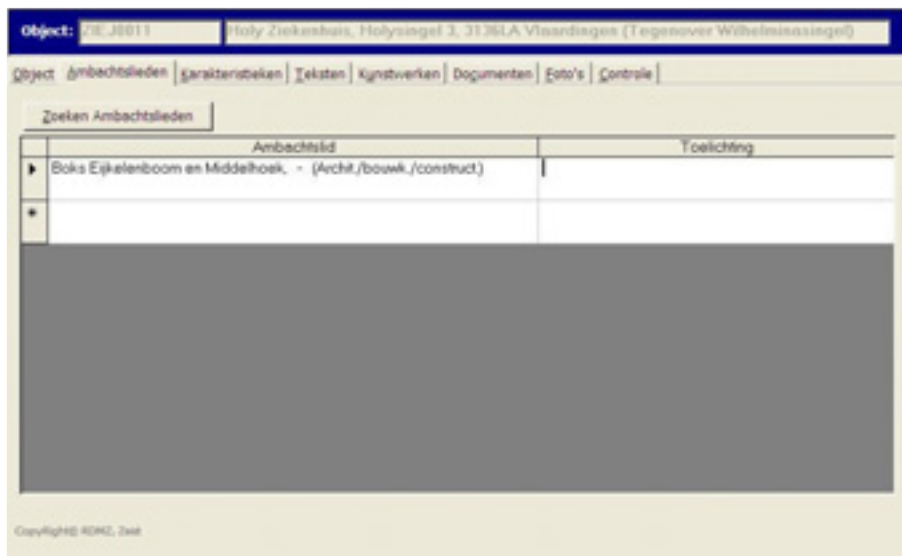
Object: ZIEJ0011 Holy Ziekenhuis, Holysingel 3, 3136LA Vlaardingen (Tegenover Wilhelminasingel)

Object | Ambachtslieden | Karakteristieken | Teksten | Kunstwerken | Documenten | Foto's | Controle

Zoeken Ambachtslieden

| | Ambachtslid | Toelichting |
|---|---|---|
| ▸ | Boks Eijkelenboom en Middelhoek, - (Archit./bouwk./construct.) | |
| * | | |

Copyright© RDMZ, Zeist